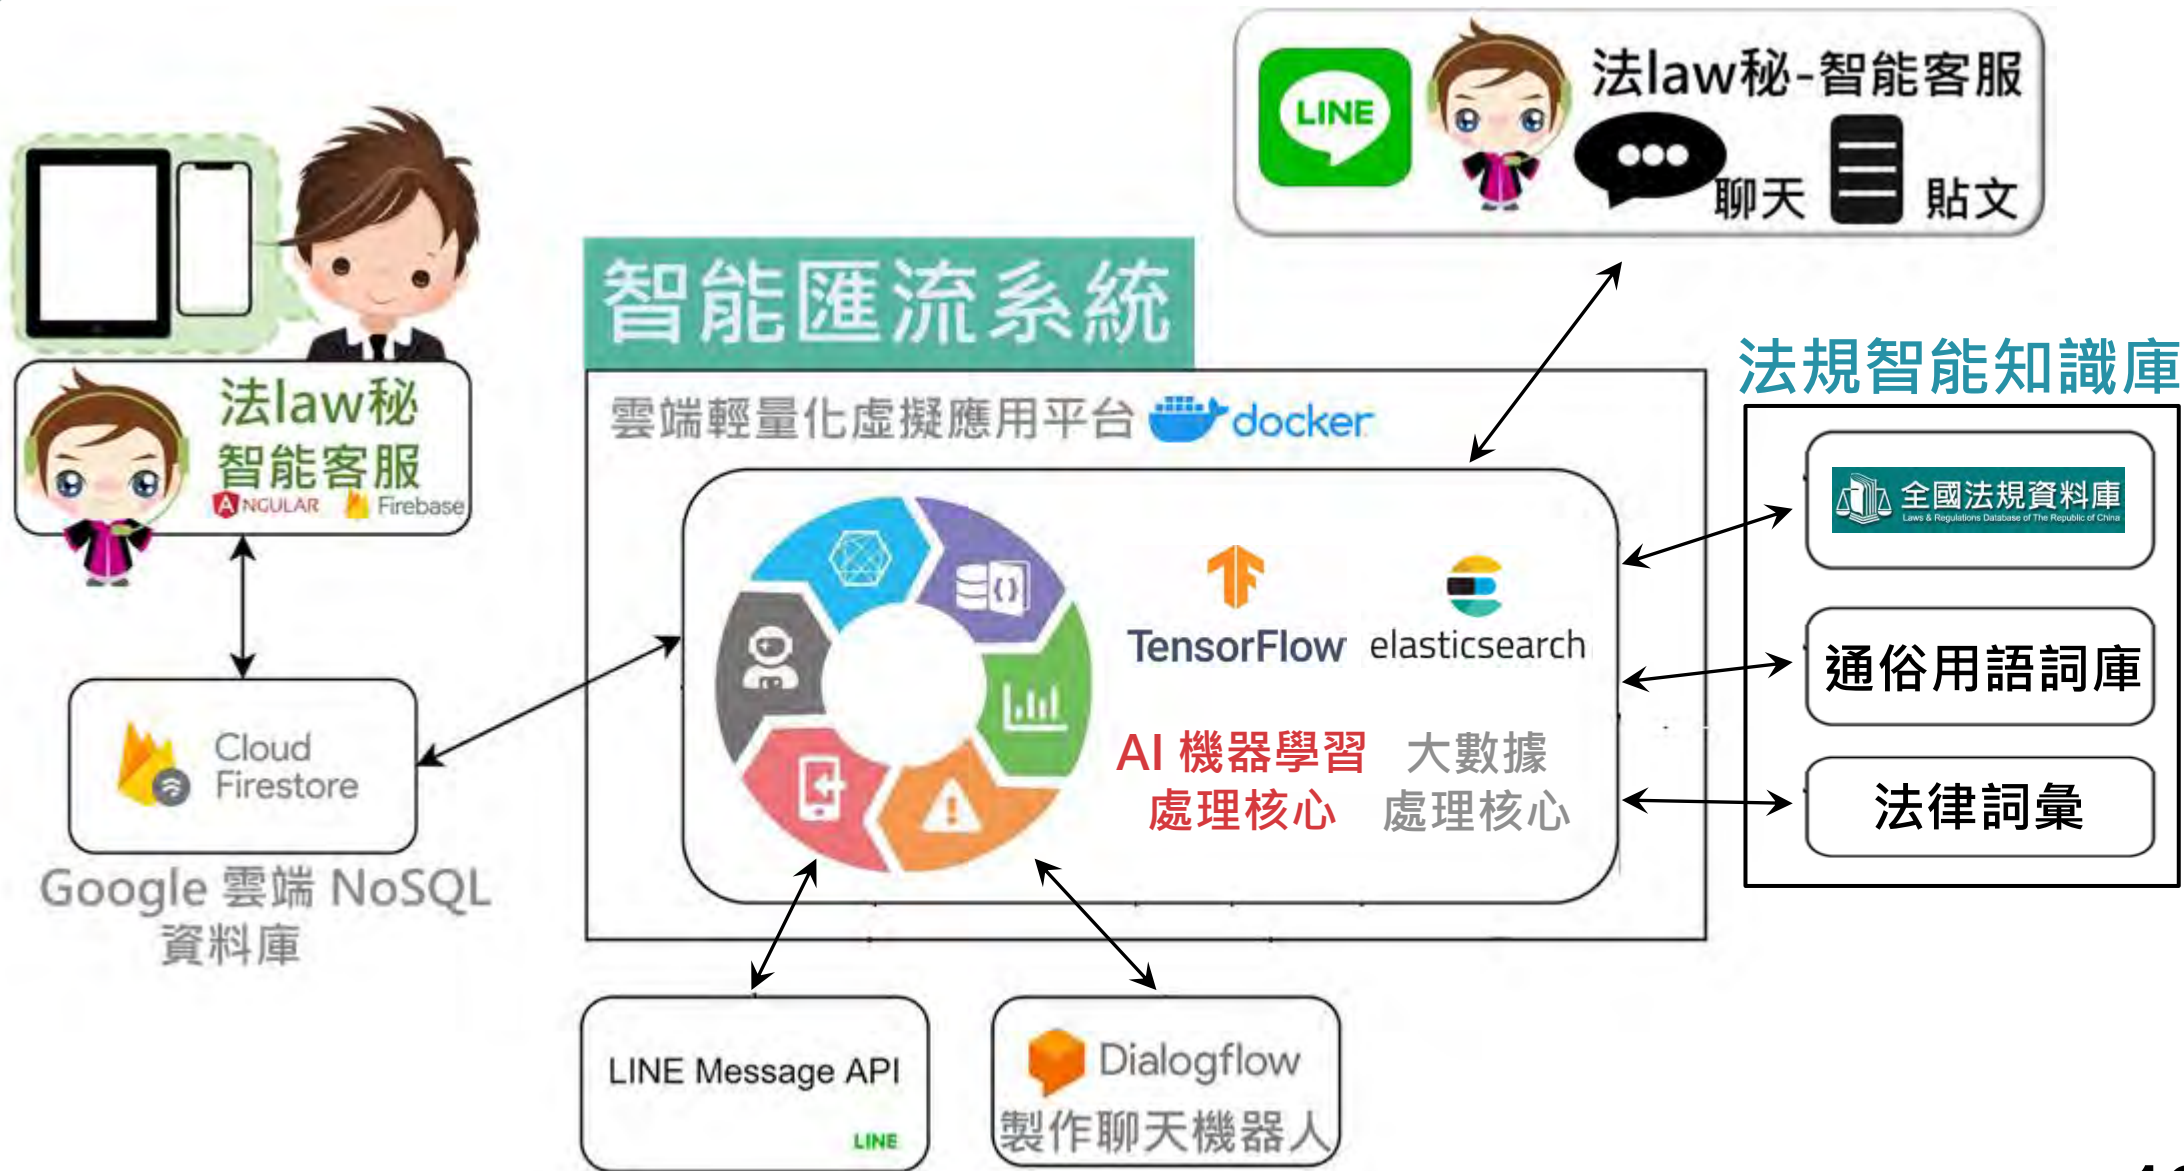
LINE
法law秘-智能客服
聊天
貼文

法law秘
智能客服
ANGULAR
Firebase

智能匯流系統
雲端輕量化虛擬應用平台 docker

法規智能知識庫
全國法規資料庫
Laws & Regulations Database of The Republic of China
通俗用語詞庫
法律詞彙

TensorFlow
elasticsearch
AI 機器學習 處理核心
大數據 處理核心

Cloud Firestore
Google 雲端 NoSQL 資料庫

LINE Message API
LINE

Dialogflow
製作聊天機器人